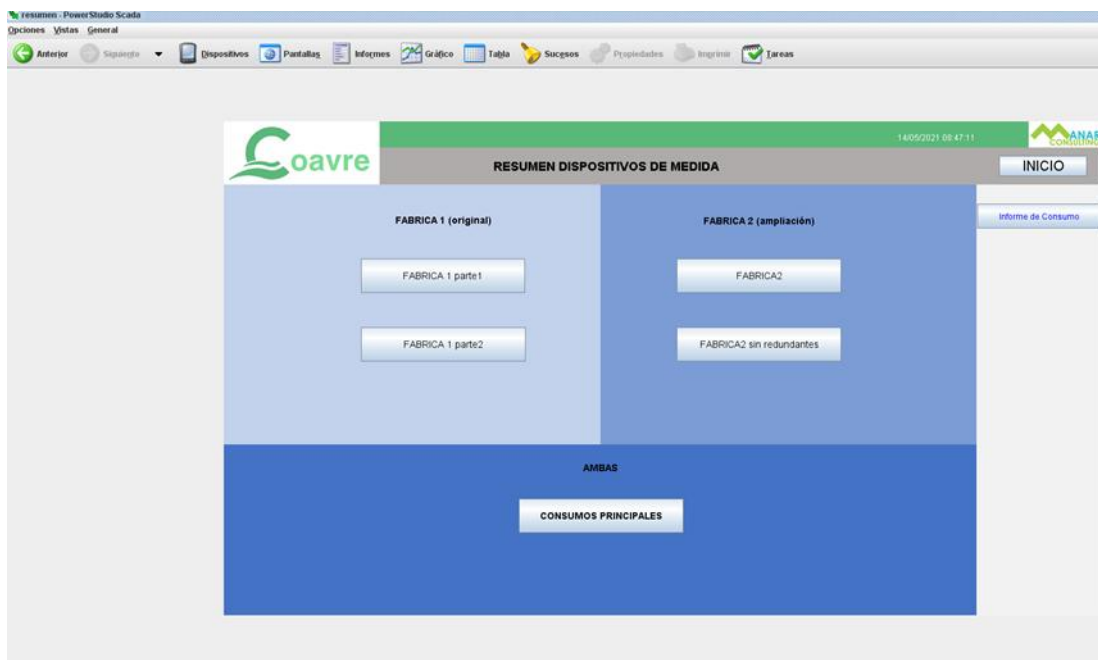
resumen - PowerStudio Scada
Opciones Vistas General
Anterior Siguiente Dispositivos Pantallas Informes Gráfico Tabla Sucesos Propiedades Imprimir Tareas

Coavre
14/05/2021 08:47:11
ANAR CONSULTING
RESUMEN DISPOSITIVOS DE MEDIDA
INICIO
Informe de Consumo

FABRICA 1 (original)
FABRICA 1 parte1
FABRICA 1 parte2

FABRICA 2 (ampliación)
FABRICA2
FABRICA2 sin redundantes

AMBAS
CONSUMOS PRINCIPALES